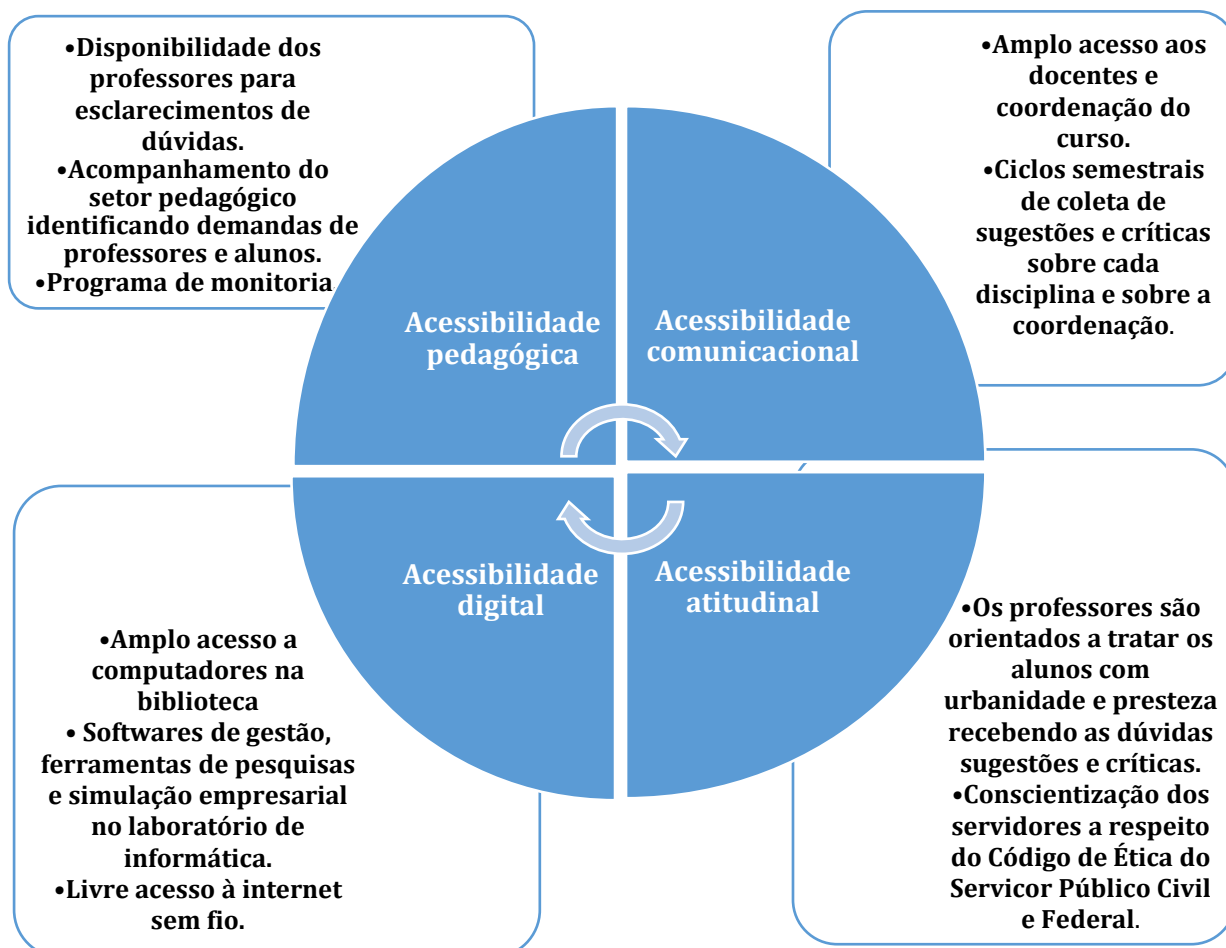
•Disponibilidade dos professores para esclarecimentos de dúvidas.
•Acompanhamento do setor pedagógico identificando demandas de professores e alunos.
•Programa de monitoria

•Amplo acesso aos docentes e coordenação do curso.
•Ciclos semestrais de coleta de sugestões e críticas sobre cada disciplina e sobre a coordenação.

Acessibilidade pedagógica

Acessibilidade comunicacional

Acessibilidade digital

Acessibilidade atitudinal

•Amplo acesso a computadores na biblioteca
• Softwares de gestão, ferramentas de pesquisas e simulação empresarial no laboratório de informática.
•Livre acesso à internet sem fio.

•Os professores são orientados a tratar os alunos com urbanidade e presteza recebendo as dúvidas sugestões e críticas.
•Conscientização dos servidores a respeito do Código de Ética do Servicor Público Civil e Federal.